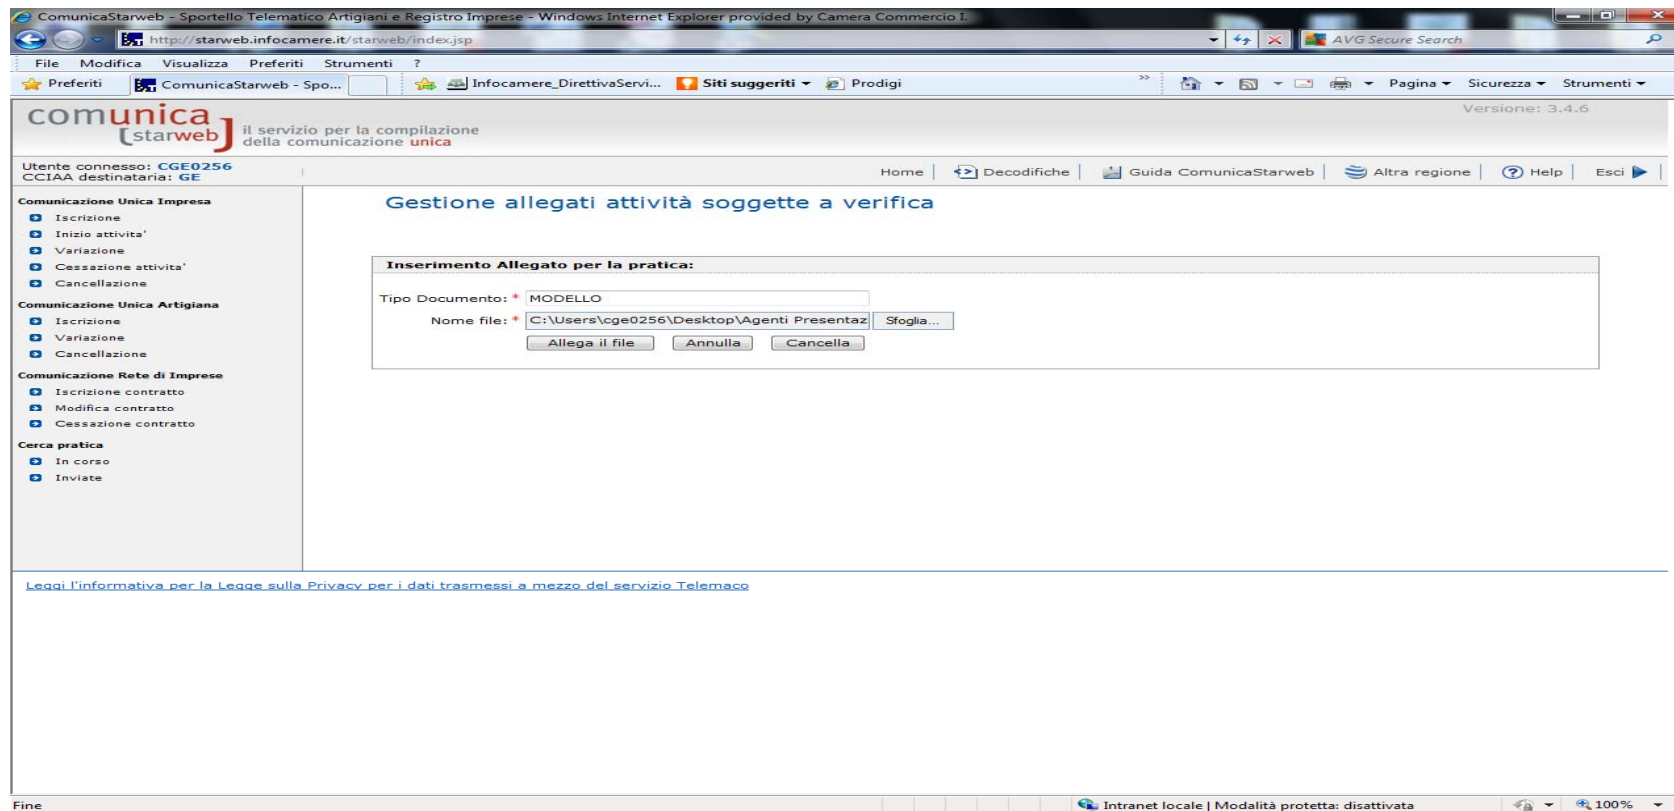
ComunicaStarweb - Sportello Telematico Artigiani e Registro Imprese - Windows Internet Explorer provided by Camera Commercio I.

http://starweb.infocamere.it/starweb/index.jsp

AVG Secure Search

File Modifica Visualizza Preferiti Strumenti ?

Preferiti ComunicaStarweb - Spo... Infocamere_DirettivaServi... Siti suggeriti Prodigi

Pagina Sicurezza Strumenti

comunica starweb il servizio per la compilazione della comunicazione unica

Versione: 3.4.6

Utente connesso: CGE0256
CCIAA destinataria: GE

Home | Decodifiche | Guida ComunicaStarweb | Altra regione | Help | Esci

Comunicazione Unica Impresa
Iscrizione
Inizio attivita'
Variazione
Cessazione attivita'
Cancellazione

Comunicazione Unica Artigiana
Iscrizione
Variazione
Cancellazione

Comunicazione Rete di Imprese
Iscrizione contratto
Modifica contratto
Cessazione contratto

Cerca pratica
In corso
Inviate

Gestione allegati attività soggette a verifica

Inserimento Allegato per la pratica:

Tipo Documento: * MODELLO

Nome file: * C:\Users\cge0256\Desktop\Agenti Presentaz Sfoglia...

Allega il file Annulla Cancella

Leggi l'informativa per la Legge sulla Privacy per i dati trasmessi a mezzo del servizio Telemaco

Fine

Intranet locale | Modalità protetta: disattivata

100%